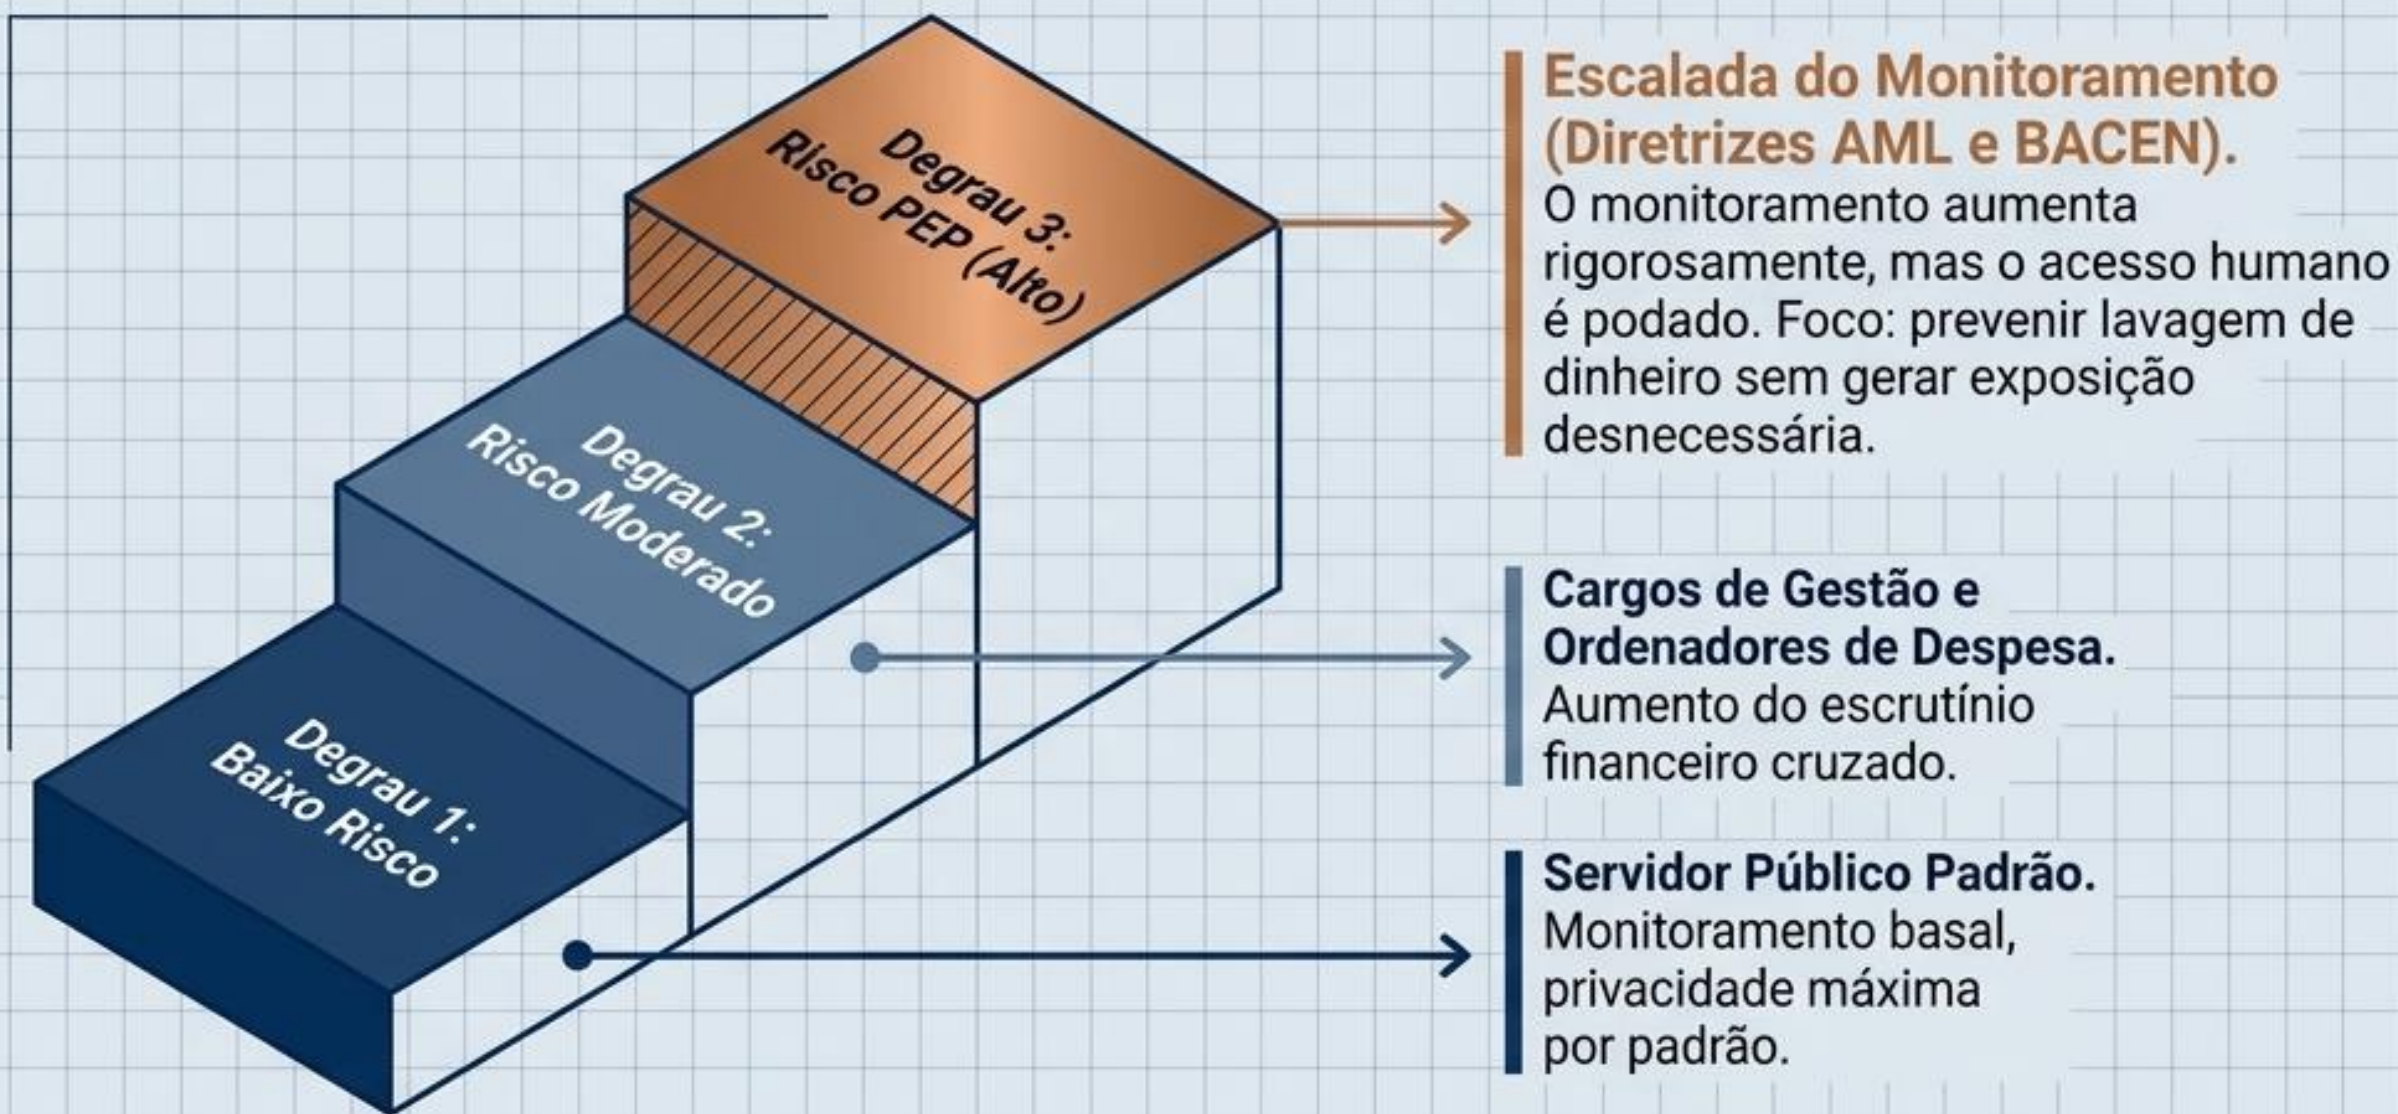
Degrau 3:
Risco PEP (Alto)

Degrau 2:
Risco Moderado

Degrau 1:
Baixo Risco

Escalada do Monitoramento (Diretrizes AML e BACEN).
O monitoramento aumenta rigorosamente, mas o acesso humano é podado. Foco: prevenir lavagem de dinheiro sem gerar exposição desnecessária.

Cargos de Gestão e Ordenadores de Despesa.
Aumento do escrutínio financeiro cruzado.

Servidor Público Padrão.
Monitoramento basal, privacidade máxima por padrão.